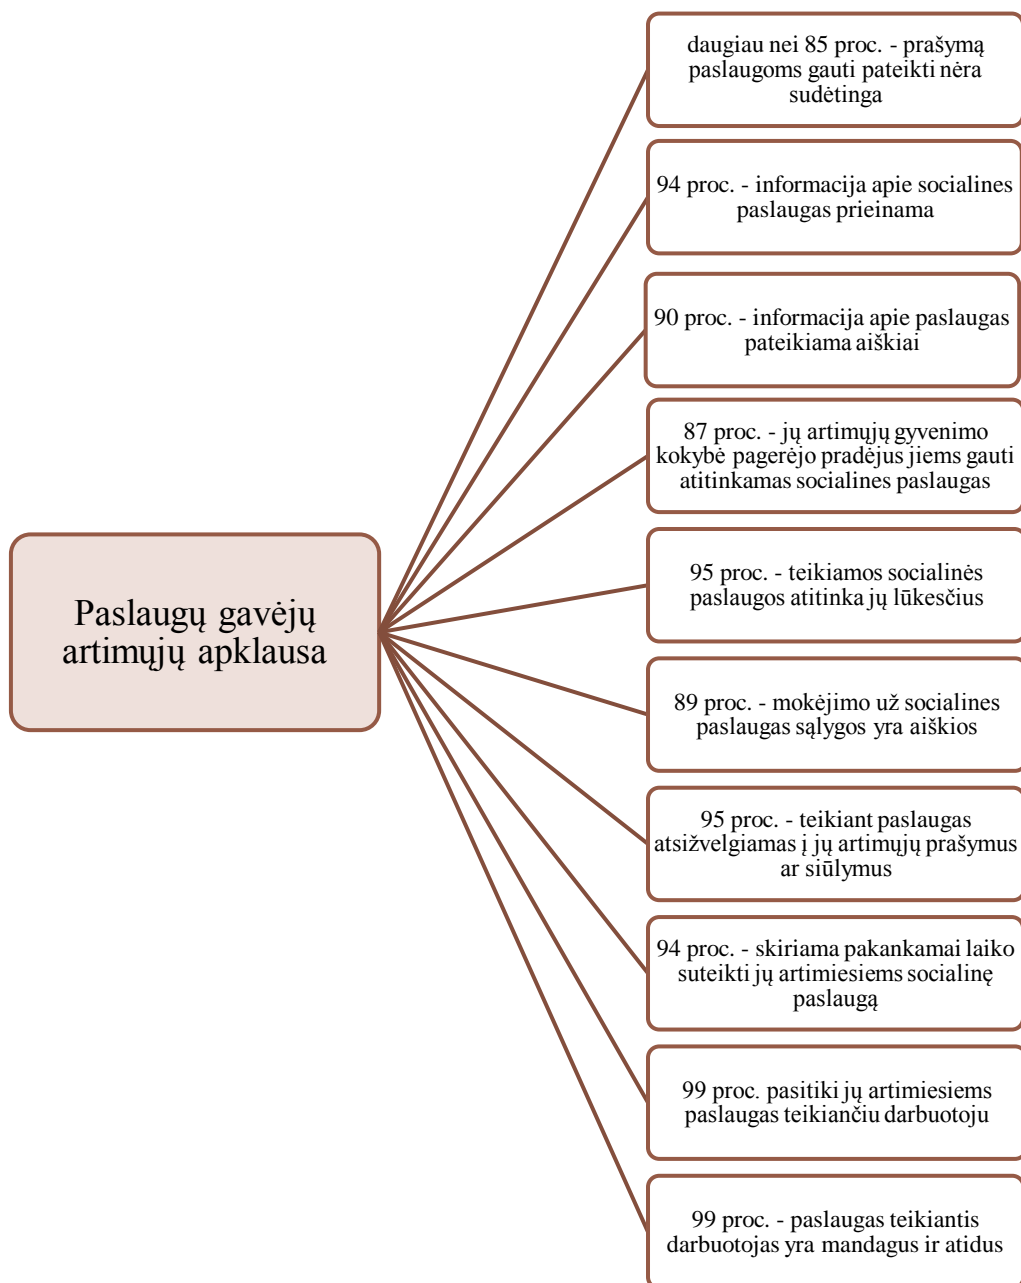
Paslaugų gavėjų artimųjų apklausa

daugiau nei 85 proc. - prašymą paslaugoms gauti pateikti nėra sudėtinga

94 proc. - informacija apie socialines paslaugas prieinama

90 proc. - informacija apie paslaugas pateikiama aiškiai

87 proc. - jų artimųjų gyvenimo kokybė pagerėjo pradėjus jiems gauti atitinkamas socialines paslaugas

95 proc. - teikiamos socialinės paslaugos atitinka jų lūkesčius

89 proc. - mokėjimo už socialines paslaugas sąlygos yra aiškios

95 proc. - teikiant paslaugas atsižvelgiamas į jų artimųjų prašymus ar siūlymus

94 proc. - skiriama pakankamai laiko suteikti jų artimiesiems socialinę paslaugą

99 proc. pasitiki jų artimiesiems paslaugas teikiančiu darbuotoju

99 proc. - paslaugas teikiantis darbuotojas yra mandagus ir atidus